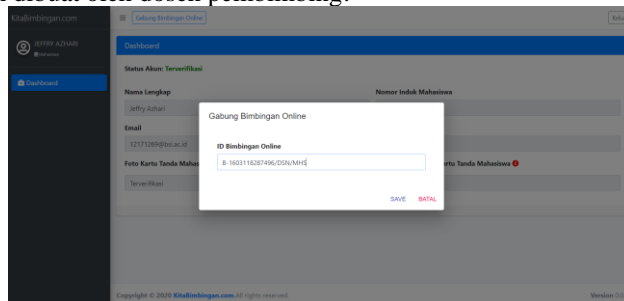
KitaBimbingan.com

Gabung Bimbingan Online

Kelu

JEFFRY AZHARI

Dashboard

Dashboard

Status Akun: Terverifikasi

Nama Lengkap

Jeffry Azhari

Nomor Induk Mahasiswa

Email

12171289@bsi.ac.id

Foto Kartu Tanda Mahas

Terverifikasi

rtu Tanda Mahasiswa

Gabung Bimbingan Online

ID Bimbingan Online

B-1603118287496/DSN/MHS

SAVE BATAL

Copyright © 2020 KitaBimbingan.com All rights reserved.

Version